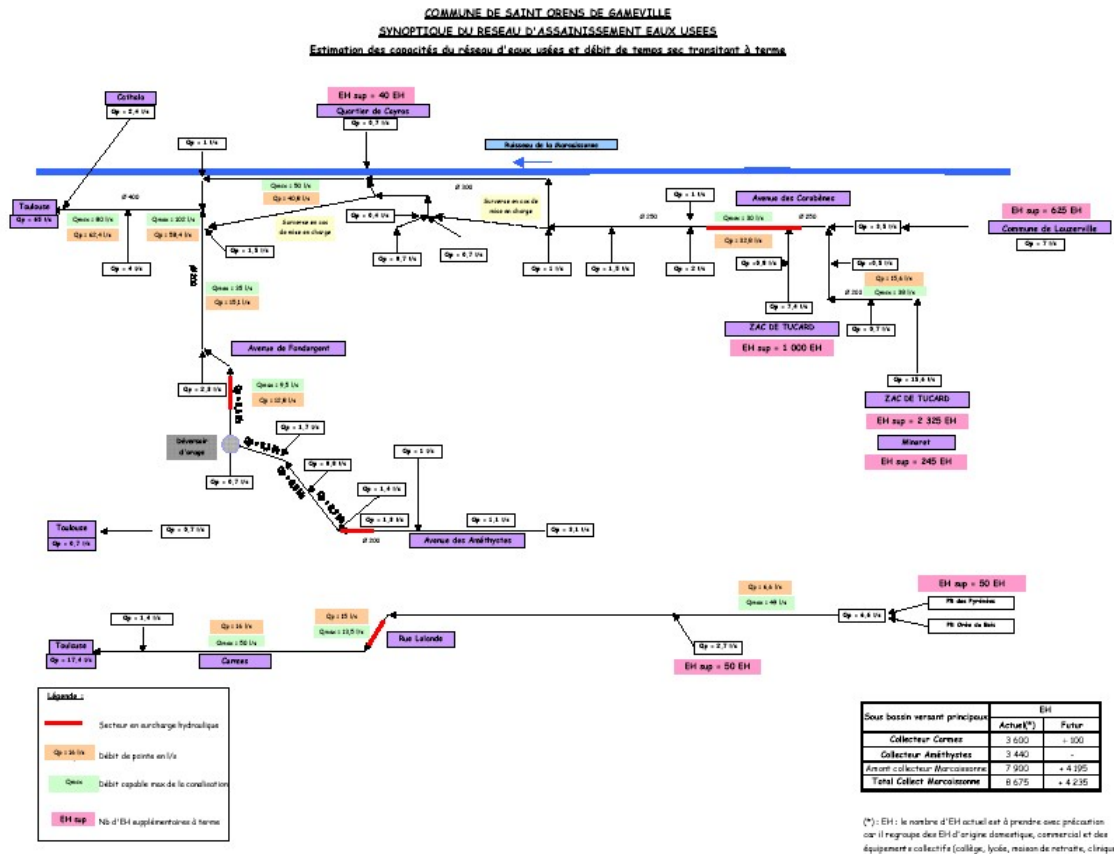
COMMUNE DE SAINT ORENS DE GAMEVILLE
SYNOPTIQUE DU RESEAU D'ASSAINISSEMENT EAUX USEES
Estimation des capacités du réseau d'eaux usées et débit de temps sec transitant à terme

Cithalo
Qp = 2,4 l/s

EH sup = 40 EH
Quartier de Caynes
Qp = 0,7 l/s

Qp = 1 l/s

Ruisseau de la Marcaissonne

Toulouse
Qp = 60 l/s

Ø 400

Qmax = 80 l/s
Qp = 62,4 l/s

Qmax = 100 l/s
Qp = 58,4 l/s

Qp = 4 l/s

Qmax = 50 l/s
Qp = 40,8 l/s

Surverse en cas de mise en charge

Qp = 1,5 l/s

Qp = 0,4 l/s

Qp = 0,7 l/s

Qp = 0,7 l/s

Ø 300

Surverse en cas de mise en charge

Qp = 1 l/s

Qp = 1,5 l/s

Qp = 1 l/s

Qp = 2 l/s

Ø 250

Avenue des Corabènes

Qmax = 30 l/s
Qp = 12,8 l/s

Ø 250

Qp = 0,8 l/s

Qp = 7,4 l/s

ZAC DE TUCARD
EH sup = 1 000 EH

EH sup = 625 EH
Commune de Louzerville
Qp = 7 l/s

Qp = 0,5 l/s

Qp = 0,5 l/s

Qp = 15,6 l/s
Ø 200
Qmax = 30 l/s

Qp = 0,7 l/s

Qp = 15,6 l/s

ZAC DE TUCARD
EH sup = 2 325 EH

Minaret
EH sup = 245 EH

Qmax = 35 l/s
Qp = 15,1 l/s

Avenue de Fondargent

Qp = 2,3 l/s

Qmax = 9,5 l/s
Qp = 12,8 l/s

Déversoir d'orage

Qp = 0,7 l/s

Qp = 1,7 l/s

Qp = 0,8 l/s

Qp = 1 l/s

Qp = 1,4 l/s

Qp = 1,8 l/s

Qp = 1,1 l/s

Qp = 0,1 l/s

Ø 200

Avenue des Améthystes

Toulouse
Qp = 0,7 l/s

Qp = 0,7 l/s

Qp = 4,6 l/s
Qmax = 45 l/s

EH sup = 50 EH

Qp = 6,6 l/s

PR des Pyrénées

PR Orée du Bois

Qp = 1,4 l/s

Qp = 16 l/s
Qmax = 50 l/s

Qp = 15 l/s
Qmax = 10,5 l/s

Rue Lalande

Qp = 2,7 l/s

EH sup = 50 EH

Toulouse
Qp = 17,4 l/s

Cornes

Légende :

Secteur en surcharge hydraulique

Qp = 16 l/s Débit de pointe en l/s

Qmax Débit capable max de la canalisation

EH sup Nb d'EH supplémentaires à terme

| Sous bassin versant principaux | EH Actuel(*) | EH Futur |
|---|---|---|
| Collecteur Cornes | 3 600 | + 100 |
| Collecteur Améthystes | 3 440 | - |
| Amont collecteur Marcaissonne | 7 900 | + 4 195 |
| Total Collect Marcaissonne | 8 675 | + 4 235 |

(*) : EH : le nombre d'EH actuel est à prendre avec précaution car il regroupe des EH d'origine domestique, commercial et des équipements collectifs (collège, lycée, maison de retraite, clinique